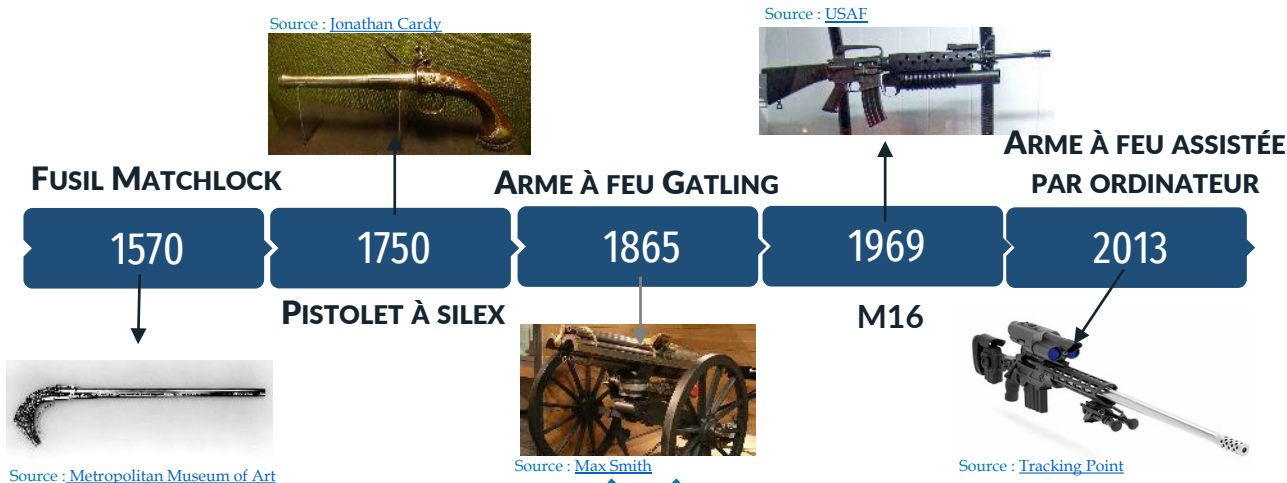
Source : Jonathan Cardy

Source : USAF

Fusil Matchlock

Arme à feu Gatling

Arme à feu assistée par ordinateur

1570

1750

1865

1969

2013

Pistolet à silex

M16

Source : Metropolitan Museum of Art

Source : Max Smith

Source : Tracking Point